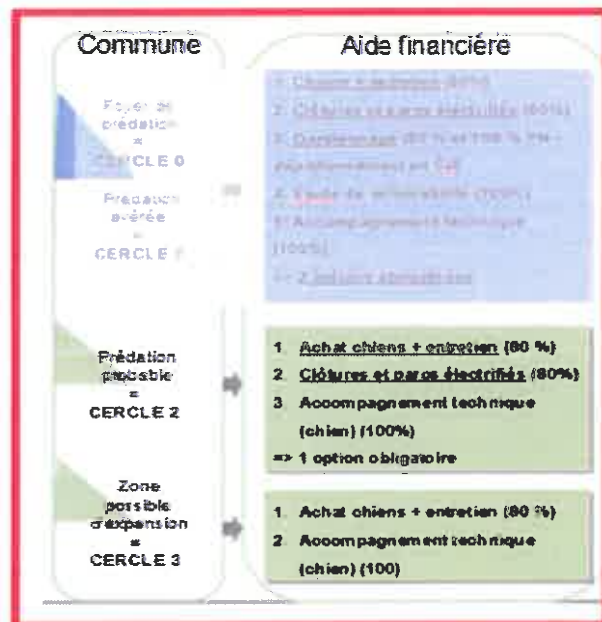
Commune

Aide financière

Foyer de prédation = CERCLE 0

Prédation avérée = CERCLE 1

1. Chiens + entretien (80%)
2. Clôtures et parcs électrifiés (80%)
3. Gardiennage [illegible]
4. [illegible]
5. Accompagnement technique (100%)
=> 2 options obligatoires

Prédation probable = CERCLE 2

1. Achat chiens + entretien (80 %)
2. Clôtures et parcs électrifiés (80%)
3. Accompagnement technique (chien) (100%)
=> 1 option obligatoire

Zone possible d'expansion = CERCLE 3

1. Achat chiens + entretien (80 %)
2. Accompagnement technique (chien) (100)